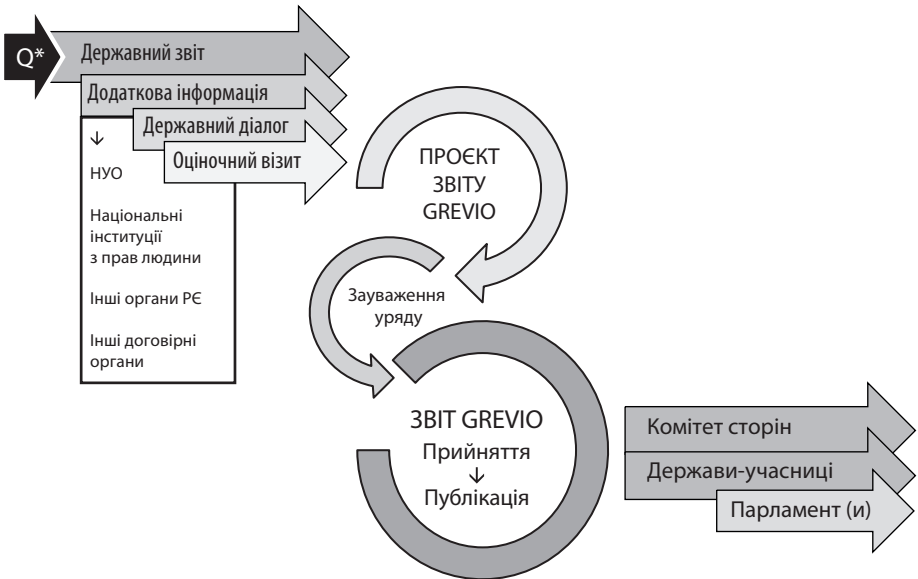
Q*

Державний звіт

Додаткова інформація

Державний діалог

Оціночний візит

↓

НУО

Національні інституції з прав людини

Інші органи РЄ

Інші договірні органи

ПРОЄКТ ЗВІТУ GREVIO

Зауваження уряду

ЗВІТ GREVIO

Прийняття

↓

Публікація

Комітет сторін

Держави-учасниці

Парламент (и)